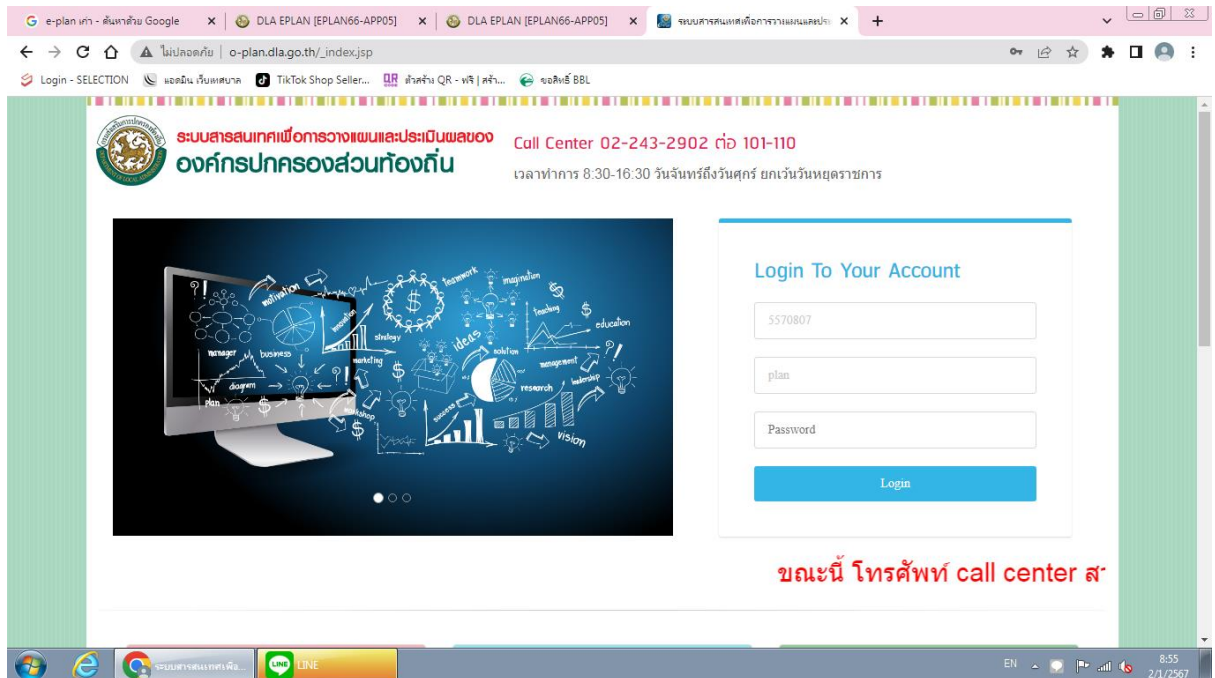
e-plan เก่า - ค้นหาด้วย Google
DLA EPLAN [EPLAN66-APP05]
DLA EPLAN [EPLAN66-APP05]
ระบบสารสนเทศเพื่อการวางแผนและประเ

ไม่ปลอดภัย | o-plan.dla.go.th/_index.jsp

Login - SELECTION
แอดมิน เว็บเทศบาล
TikTok Shop Seller...
สำสร้าง QR - ฟรี | สร้า...
ขอสิทธิ์ BBL

ระบบสารสนเทศเพื่อการวางแผนและประเมินผลของ
องค์กรปกครองส่วนท้องถิ่น

Call Center 02-243-2902 ต่อ 101-110
เวลาทำการ 8:30-16:30 วันจันทร์ถึงวันศุกร์ ยกเว้นวันหยุดราชการ

motivation
teamwork
imagination
innovation
strategy
ideas
teaching
education
manager
business
marketing
solution
management
diagram
research
leadership
plan
workshop
success
vision

Login To Your Account
5570807
plan
Password
Login

ขณะนี้ โทรศัพท์ call center ส

ระบบสารสนเทศเพื่อ...
LINE

EN
8:55
2/1/2567